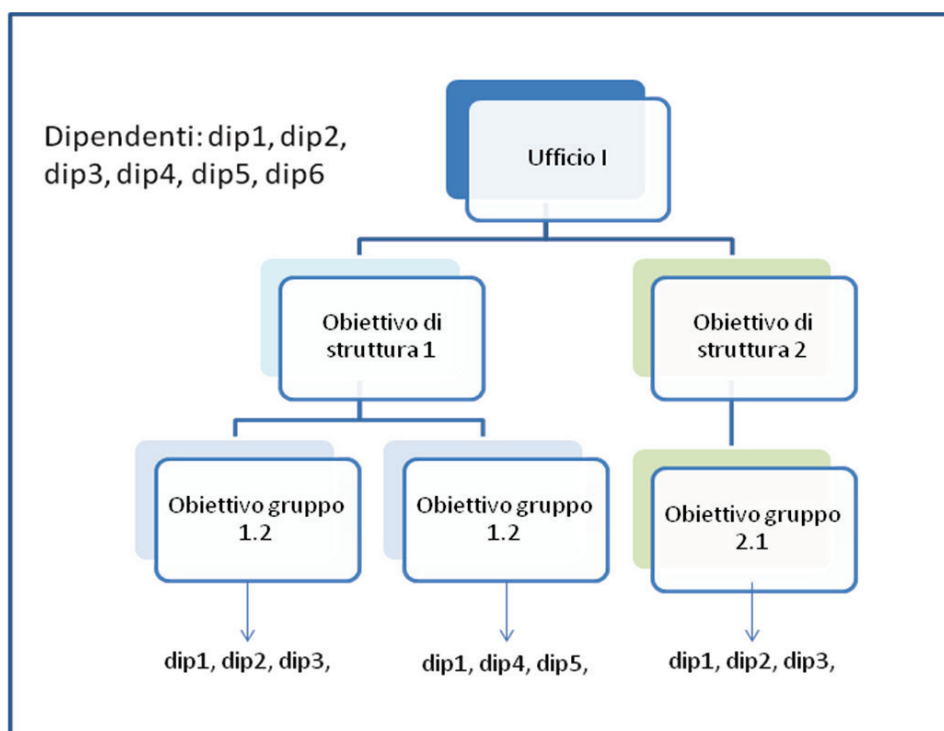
Dipendenti: dip1, dip2, dip3, dip4, dip5, dip6

Ufficio I

Obiettivo di struttura 1

Obiettivo di struttura 2

Obiettivo gruppo 1.2

Obiettivo gruppo 1.2

Obiettivo gruppo 2.1

dip1, dip2, dip3,

dip1, dip4, dip5,

dip1, dip2, dip3,